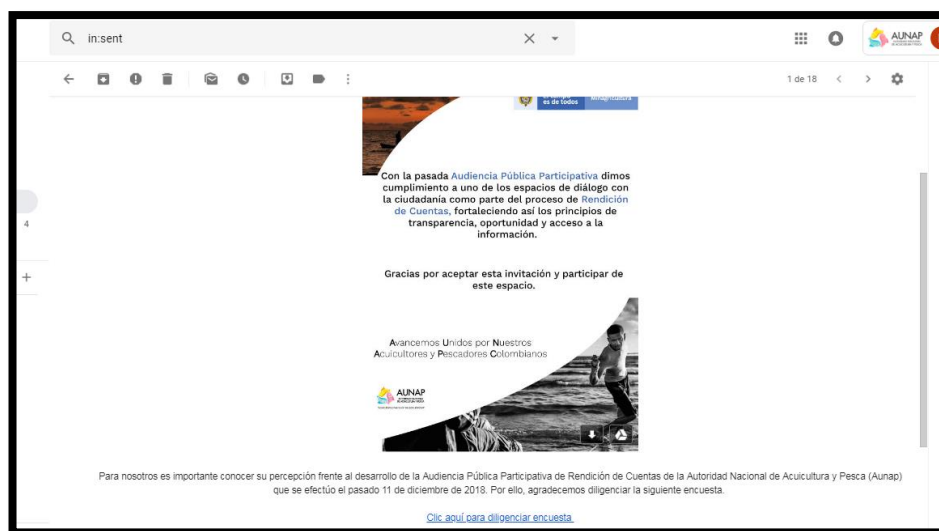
in:sent

AUNAP

1 de 18

es de todos

Con la pasada Audiencia Pública Participativa dimos cumplimiento a uno de los espacios de diálogo con la ciudadanía como parte del proceso de Rendición de Cuentas, fortaleciendo así los principios de transparencia, oportunidad y acceso a la información.

Gracias por aceptar esta invitación y participar de este espacio.

Avancemos Unidos por Nuestros Acuicultores y Pescadores Colombianos

AUNAP

4

+

Para nosotros es importante conocer su percepción frente al desarrollo de la Audiencia Pública Participativa de Rendición de Cuentas de la Autoridad Nacional de Acuicultura y Pesca (Aunap) que se efectúo el pasado 11 de diciembre de 2018. Por ello, agradecemos diligenciar la siguiente encuesta.

Clic aquí para diligenciar encuesta